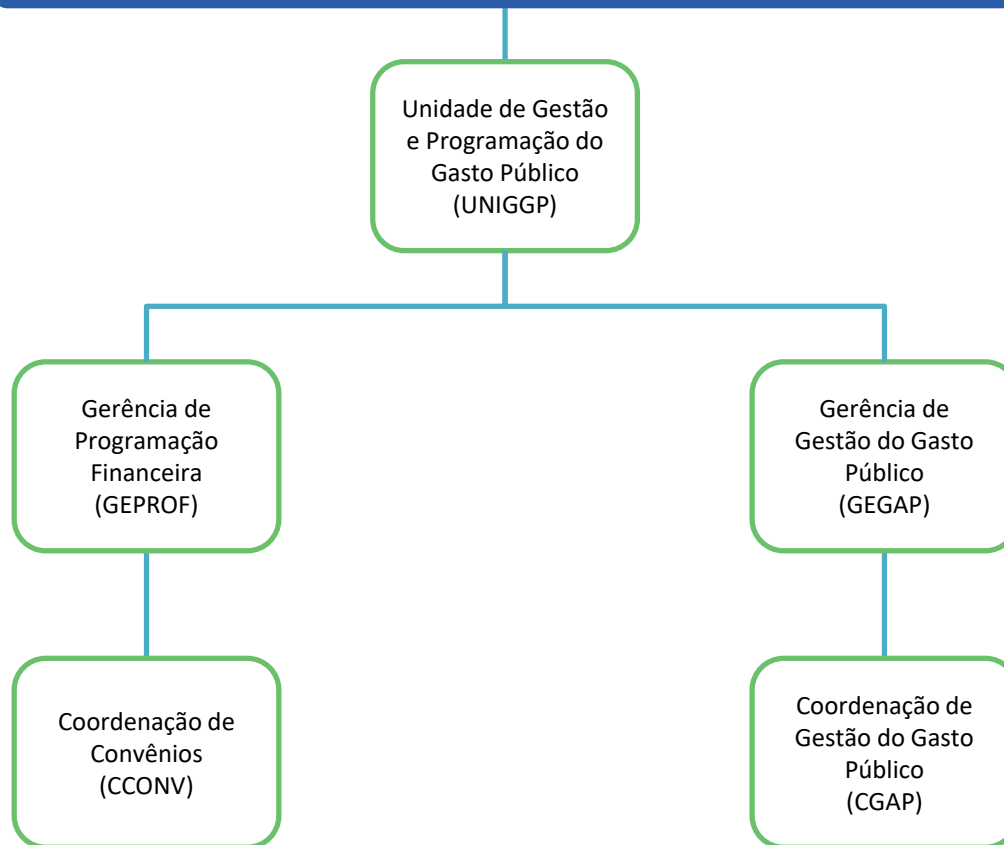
Unidade de Gestão e Programação do Gasto Público (UNIGGP)

Gerência de Programação Financeira (GEPROF)

Gerência de Gestão do Gasto Público (GEGAP)

Coordenação de Convênios (CCONV)

Coordenação de Gestão do Gasto Público (CGAP)